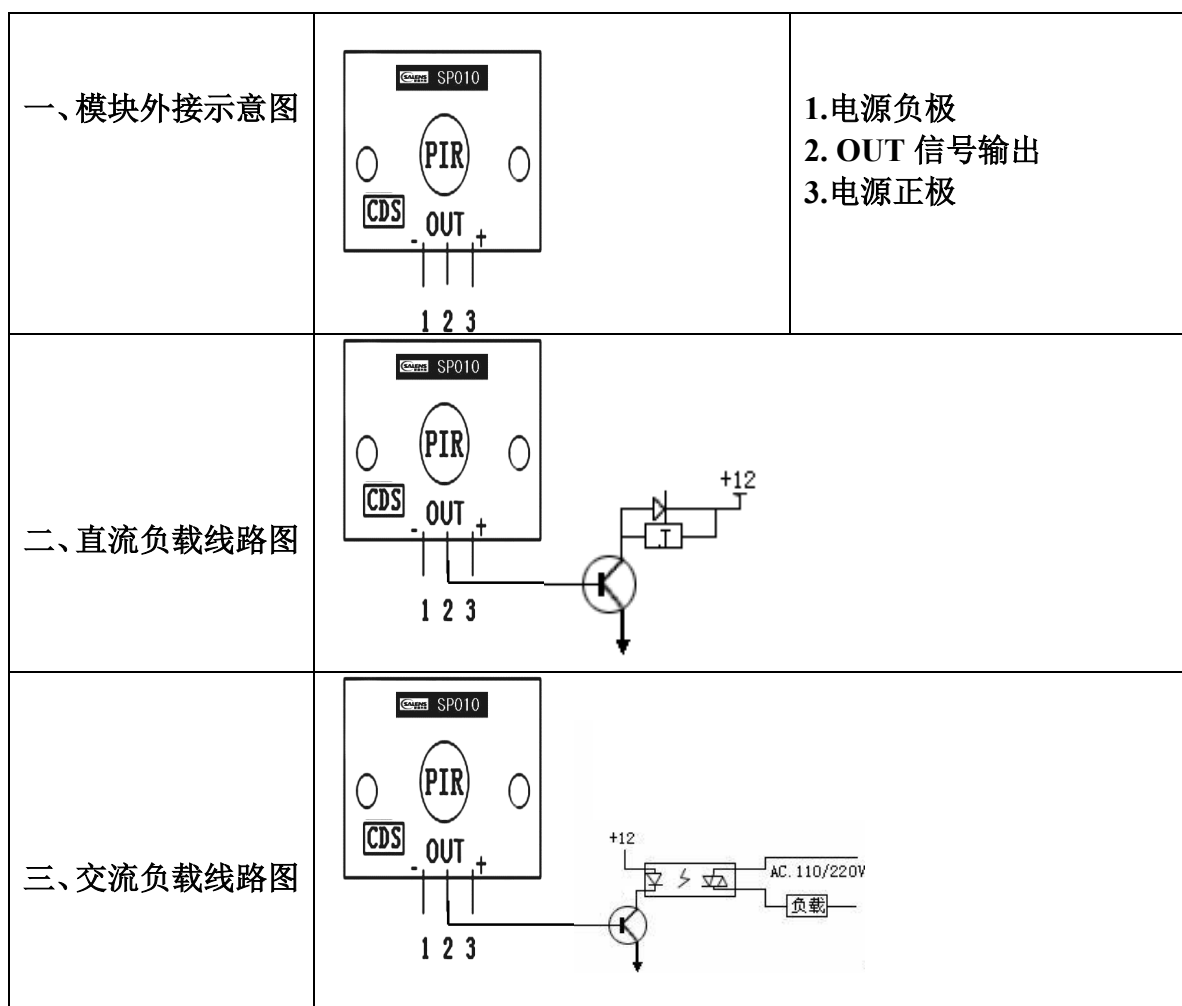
| | | |
|---|---|---|
| 一、模块外接示意图 | SALENS SP010<br>PIR<br>CDS - OUT +<br>1 2 3 | 1.电源负极<br>2. OUT 信号输出<br>3.电源正极 |
| 二、直流负载线路图 | SALENS SP010<br>PIR<br>CDS - OUT +<br>1 2 3<br>+12 | |
| 三、交流负载线路图 | SALENS SP010<br>PIR<br>CDS - OUT +<br>1 2 3<br>+12<br>AC. 110/220V<br>负载 | |